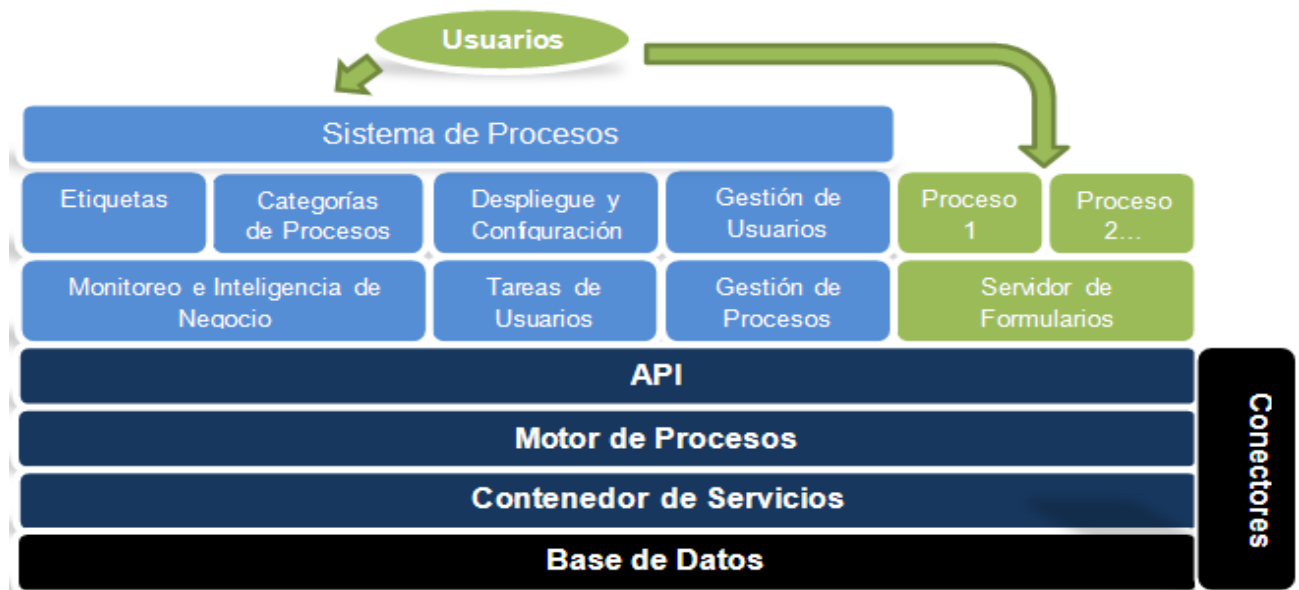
Usuarios

Sistema de Procesos

Etiquetas

Categorías de Procesos

Despliegue y Configuración

Gestión de Usuarios

Proceso 1

Proceso 2...

Monitoreo e Inteligencia de Negocio

Tareas de Usuarios

Gestión de Procesos

Servidor de Formularios

API

Motor de Procesos

Contenedor de Servicios

Base de Datos

Conectores